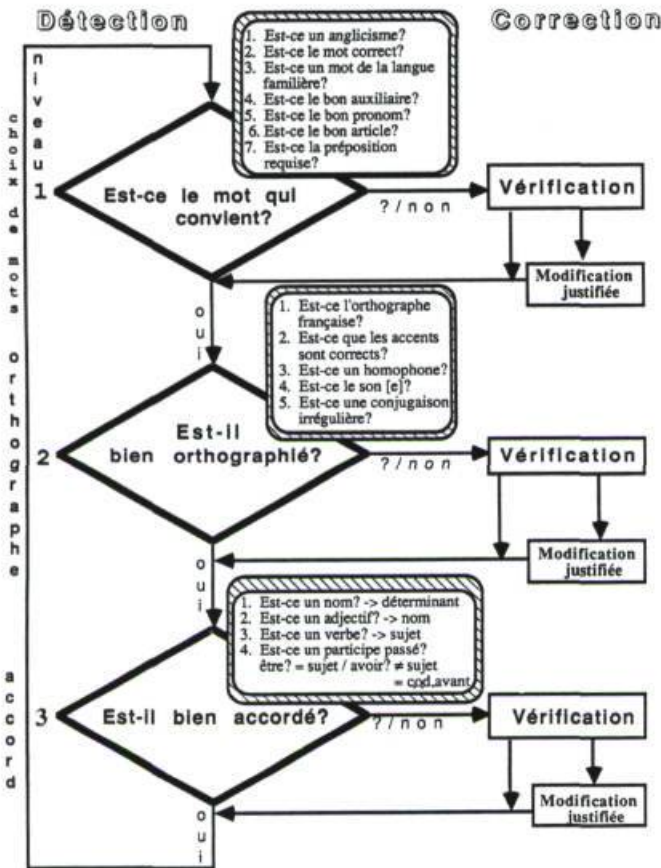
Détection

Correction

niveau

choix de mots

1. Est-ce un anglicisme?
2. Est-ce le mot correct?
3. Est-ce un mot de la langue familière?
4. Est-ce le bon auxiliaire?
5. Est-ce le bon pronom?
6. Est-ce le bon article?
7. Est-ce la préposition requise?

1 Est-ce le mot qui convient?

? / non

Vérification

Modification justifiée

oui

orthographe

1. Est-ce l'orthographe française?
2. Est-ce que les accents sont corrects?
3. Est-ce un homophone?
4. Est-ce le son [e]?
5. Est-ce une conjugaison irrégulière?

2 Est-il bien orthographié?

? / non

Vérification

Modification justifiée

oui

accord

1. Est-ce un nom? -> déterminant
2. Est-ce un adjectif? -> nom
3. Est-ce un verbe? -> sujet
4. Est-ce un participe passé? être? = sujet / avoir? ≠ sujet = cod avant

3 Est-il bien accordé?

? / non

Vérification

Modification justifiée

oui